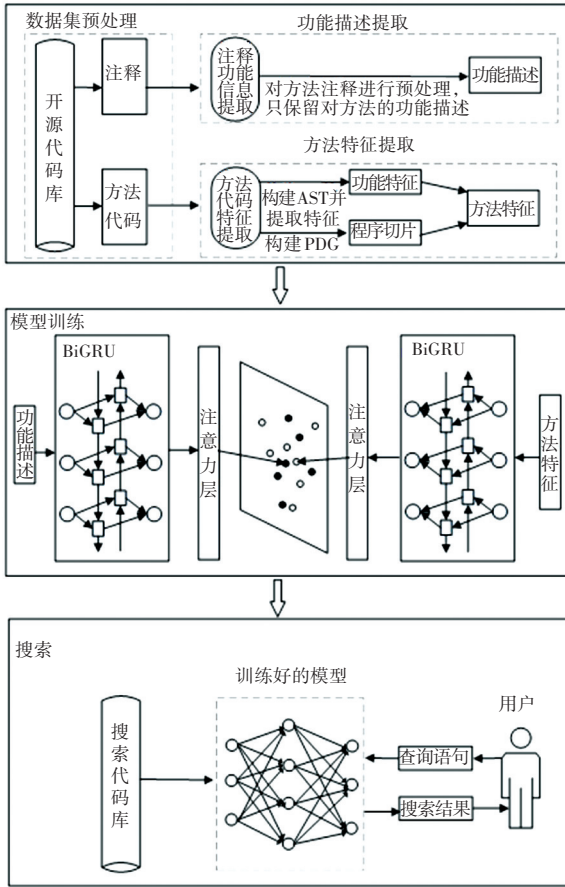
数据集预处理

功能描述提取

开源代码库

注释

注释功能信息提取

对方法注释进行预处理，只保留对方法的功能描述

功能描述

方法特征提取

方法代码

方法代码特征提取

构建AST并提取特征

构建PDG

功能特征

程序切片

方法特征

模型训练

BiGRU

功能描述

注意力层

注意力层

BiGRU

方法特征

搜索

训练好的模型

用户

搜索代码库

查询语句

搜索结果